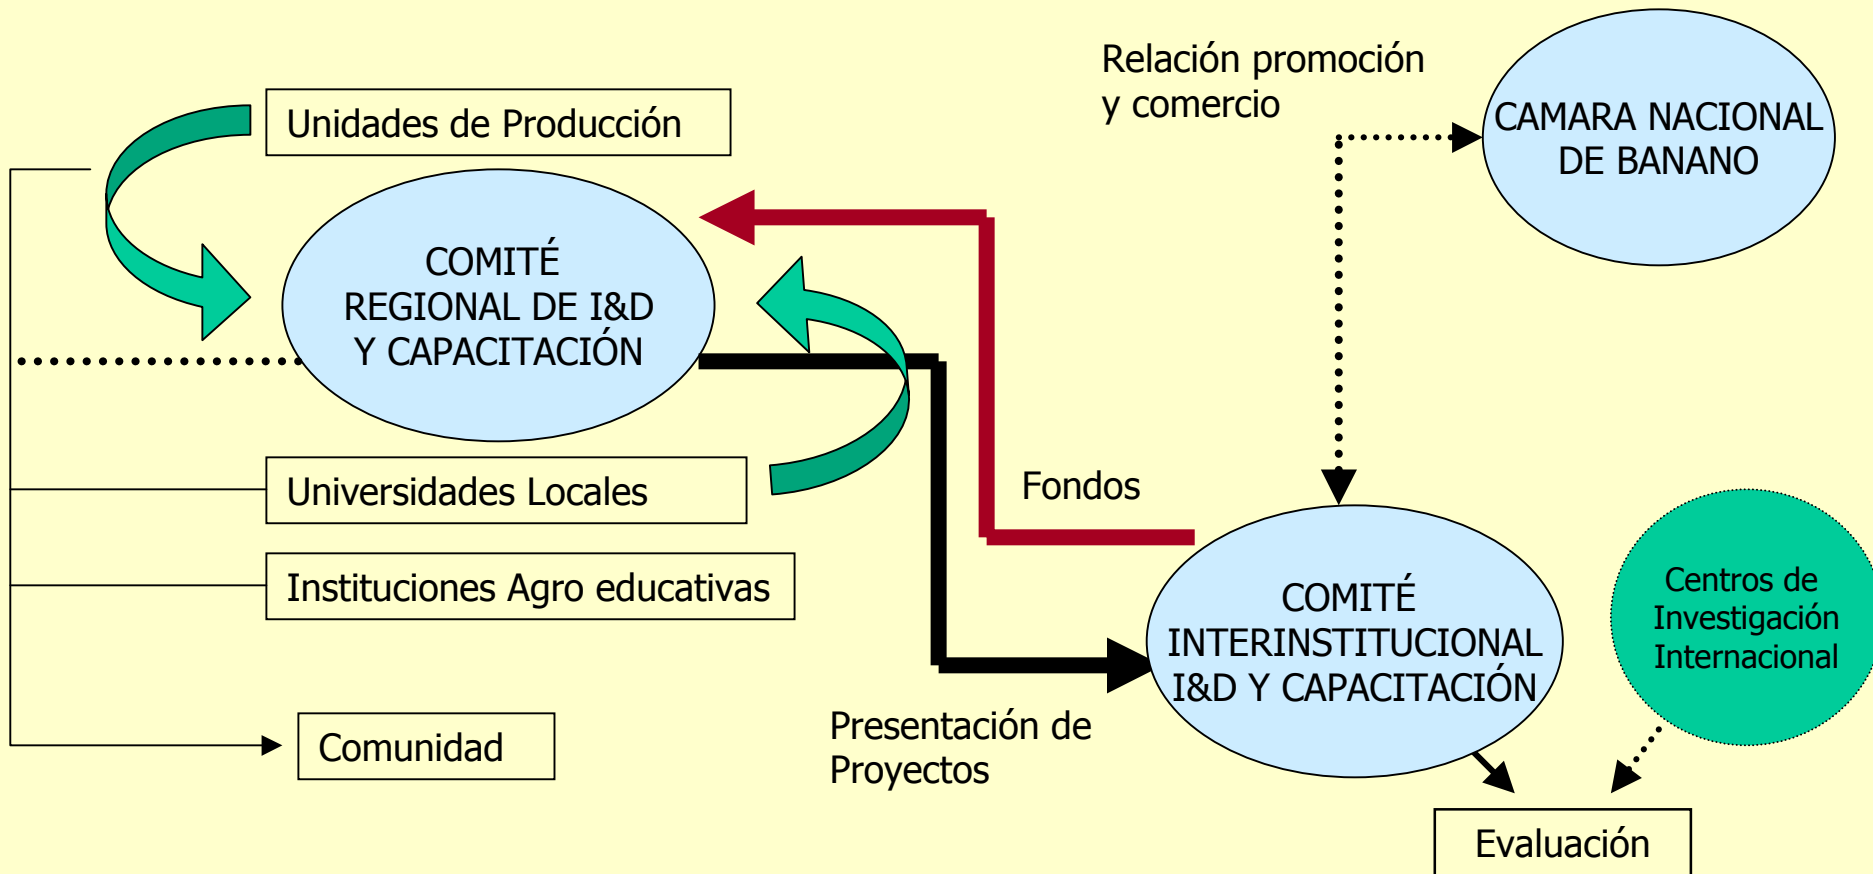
Unidades de Producción

COMITÉ REGIONAL DE I&D Y CAPACITACIÓN

Universidades Locales

Instituciones Agro educativas

Comunidad

Relación promoción y comercio

CAMARA NACIONAL DE BANANO

Fondos

COMITÉ INTERINSTITUCIONAL I&D Y CAPACITACIÓN

Centros de Investigación Internacional

Presentación de Proyectos

Evaluación